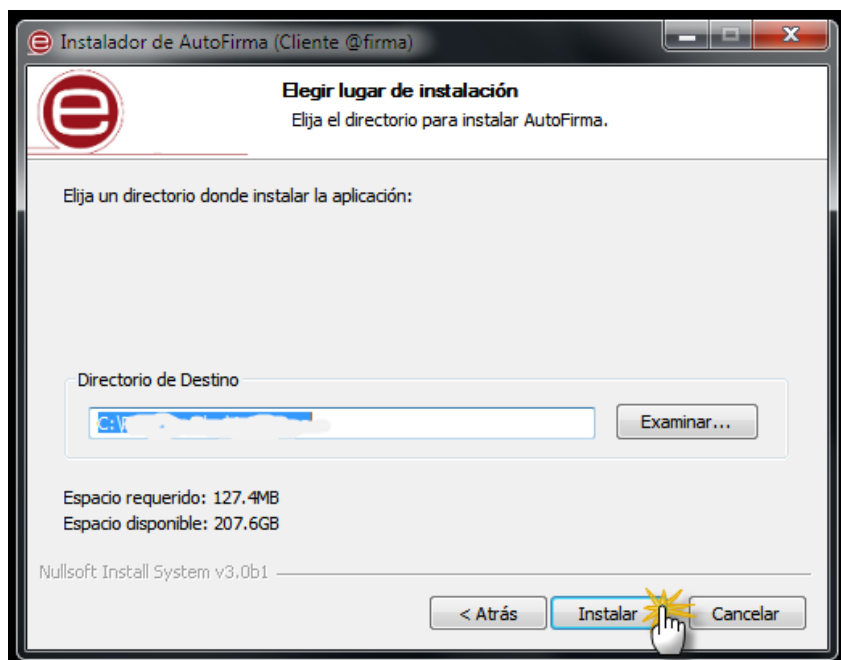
Instalador de AutoFirma (Cliente @firma)

Elegir lugar de instalación
Elija el directorio para instalar AutoFirma.

Elija un directorio donde instalar la aplicación:

Directorio de Destino
C:\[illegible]
Examinar...

Espacio requerido: 127.4MB
Espacio disponible: 207.6GB

Nullsoft Install System v3.0b1

< Atrás
Instalar
Cancelar